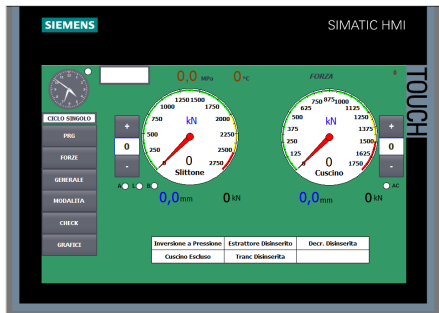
SIEMENS

SIMATIC HMI

TOUCH

0,0 MPa

0 °C

FORZA

CICLO SINGOLO

PRG

FORZE

GENERALE

MODALITA

CHECK

GRAFICI

+

0

-

1250 1500
1000 1750
750 2000
500 kN 2250
250 2500
0 2750
0
Slittone

750 875 1000
625 1125
500 1250
375 kN 1375
250 1500
125 1625
0
0
Cuscino

+

0

-

A B

0,0 mm

0 kN

0,0 mm

0 kN

AC

| Inversione a Pressione | Estrattore Disinserito | Decr. Disinserita |
|---|---|---|
| Cuscino Escluso | Tranc Disinserita | |